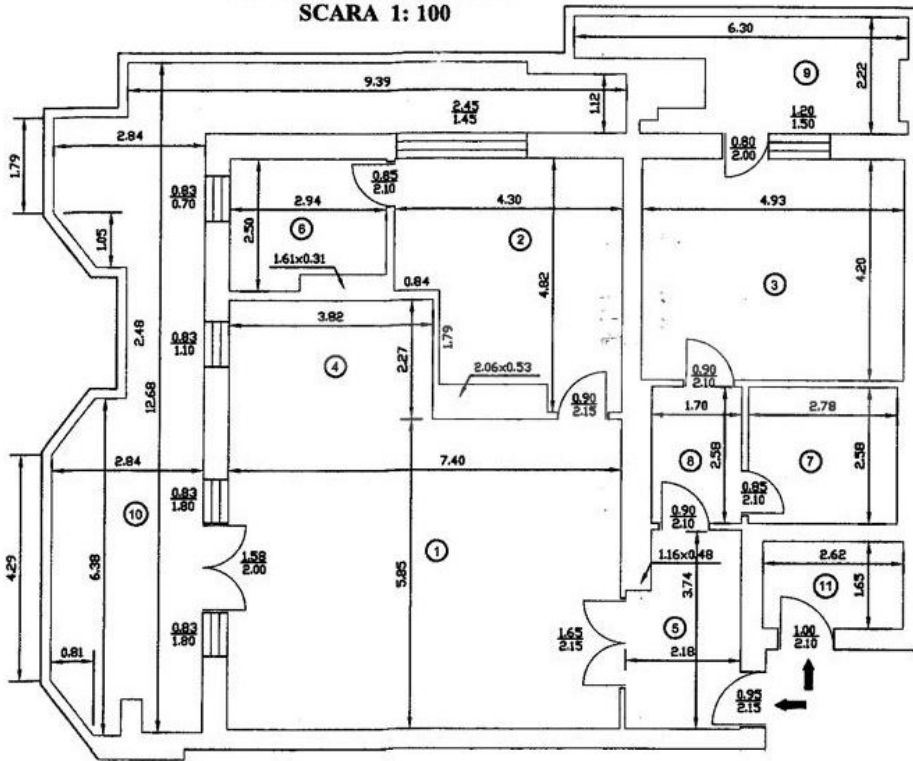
SCARA 1: 100

6.30
9
2.22
9.39
$\frac{2.45}{1.45}$
1.12
$\frac{1.20}{1.50}$
1.79
2.84
$\frac{0.80}{2.00}$
$\frac{0.85}{2.10}$
$\frac{0.83}{0.70}$
2.94
4.30
4.93
2.50
6
2
1.05
1.61x0.31
4.82
3
4.20
0.84
3.82
$\frac{0.83}{1.10}$
2.48
4
2.27
1.79
2.06x0.53
$\frac{0.90}{2.10}$
12.68
$\frac{0.90}{2.15}$
1.70
2.78
2.84
7.40
8
2.58
7
2.58
$\frac{0.83}{1.80}$
$\frac{0.85}{2.10}$
10
$\frac{0.90}{2.10}$
$\frac{1.58}{2.00}$
1
1.16x0.48
2.62
4.29
6.38
5.85
3.74
11
1.65
$\frac{0.83}{1.80}$
5
$\frac{1.65}{2.15}$
$\frac{1.00}{2.10}$
0.81
2.18
$\frac{0.95}{2.15}$